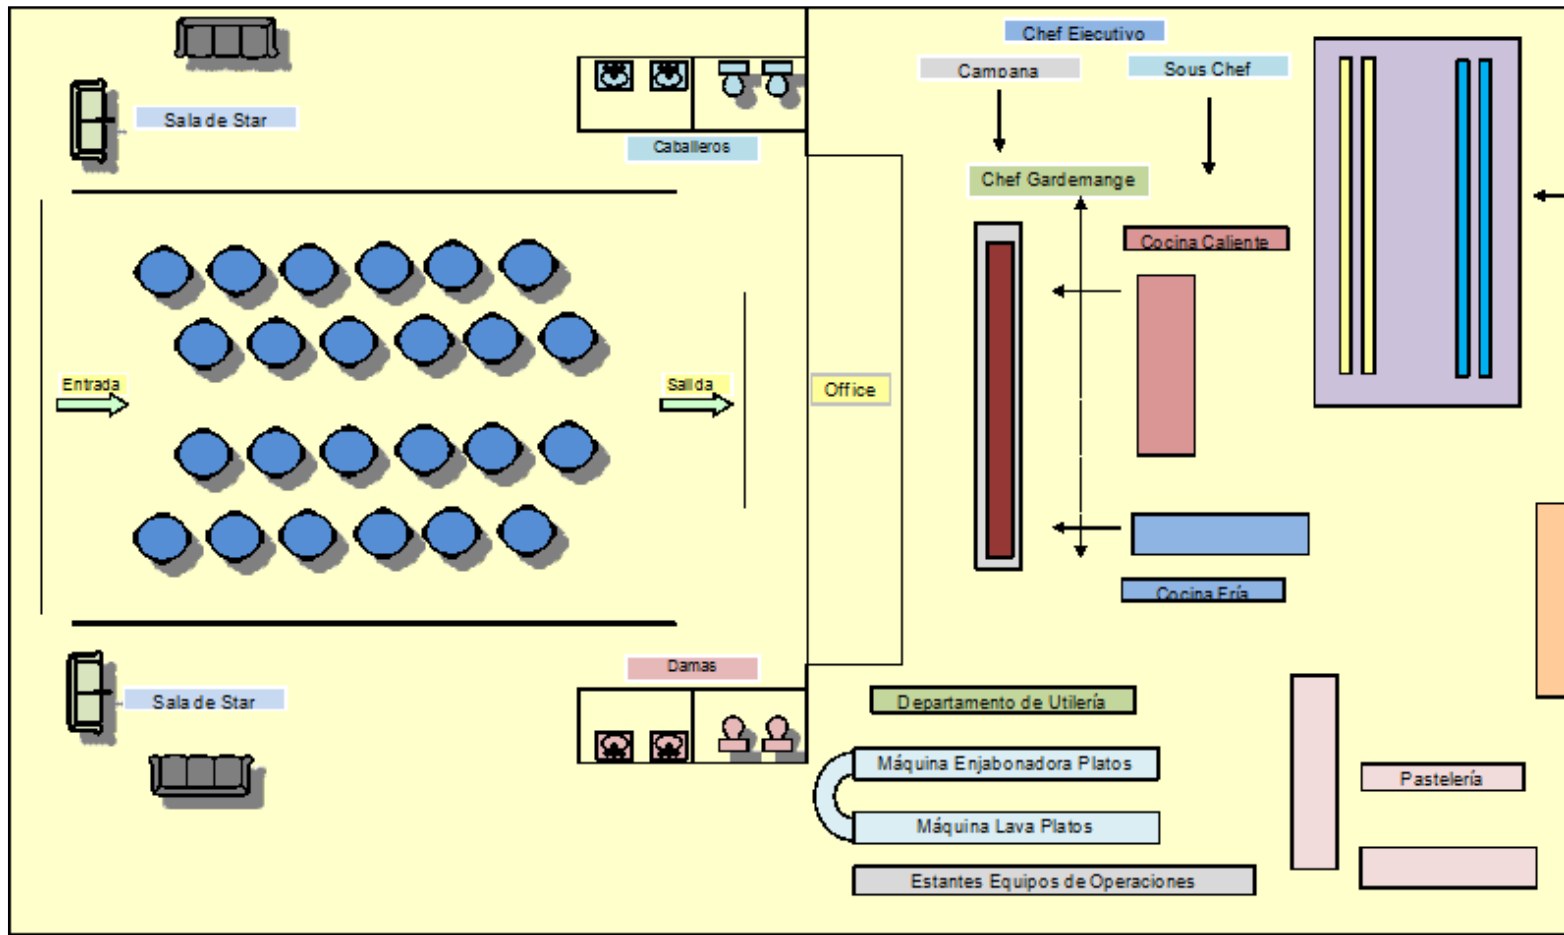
Sala de Star

Caballeros

Chef Ejecutivo

Campana

Sous Chef

Chef Gardemange

Cocina Caliente

Entrada

Salida

Office

Cocina Fría

Damas

Sala de Star

Departamento de Utilería

Máquina Enjabonadora Platos

Máquina Lava Platos

Estantes Equipos de Operaciones

Pastelería